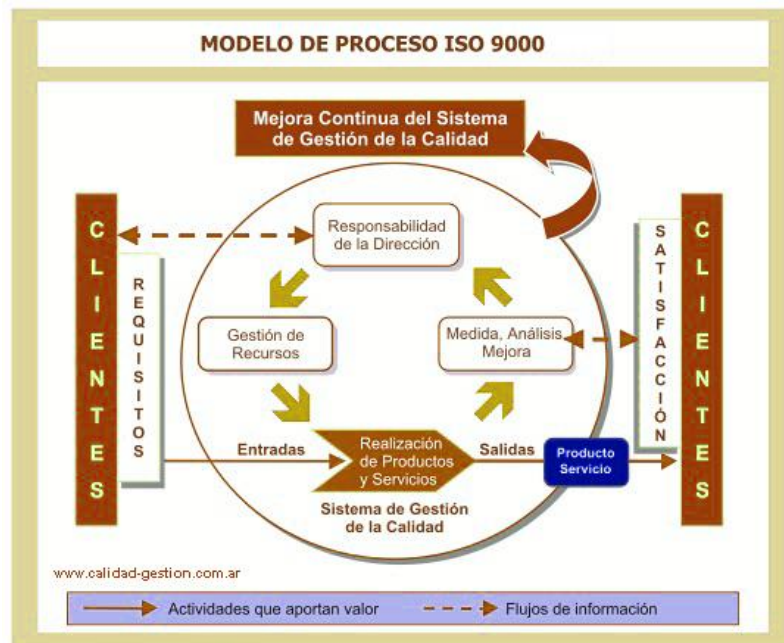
MODELO DE PROCESO ISO 9000

Mejora Continua del Sistema de Gestión de la Calidad

CLIENTES

REQUISITOS

Responsabilidad de la Dirección

Gestión de Recursos

Medida, Análisis Mejora

SATISFACCIÓN

CLIENTES

Entradas

Realización de Productos y Servicios

Salidas

Producto Servicio

Sistema de Gestión de la Calidad

www.calidad-gestion.com.ar

Actividades que aportan valor

Flujos de información